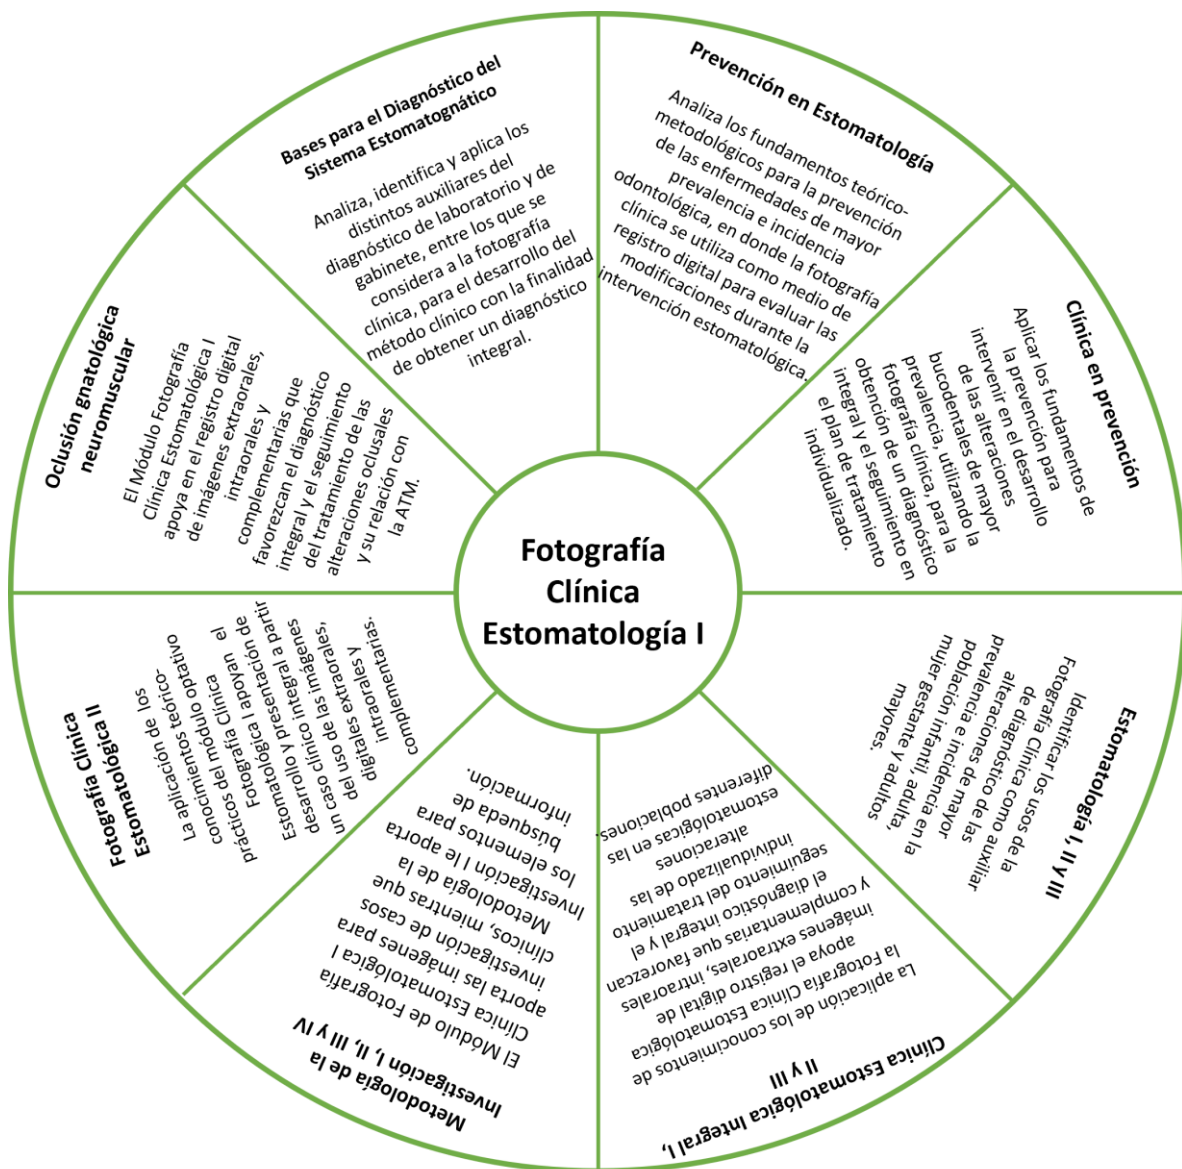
Fotografía Clínica Estomatología I

Bases para el Diagnóstico del Sistema Estomatognático

Analiza, identifica y aplica los distintos auxiliares del diagnóstico de laboratorio y de gabinete, entre los que se considera a la fotografía clínica, para el desarrollo del método clínico con la finalidad de obtener un diagnóstico integral.

Prevención en Estomatología

Analiza los fundamentos teórico-metodológicos para la prevención de las enfermedades de mayor prevalencia e incidencia odontológica, en donde la fotografía clínica se utiliza como medio de registro digital para evaluar las modificaciones durante la intervención estomatológica.

Clínica en prevención

Aplicar los fundamentos de la prevención para intervenir en el desarrollo de las alteraciones bucodentales de mayor prevalencia, utilizando la fotografía clínica, para la obtención de un diagnóstico integral y el seguimiento en el plan de tratamiento individualizado.

Estomatología I, II y III

Identificar los usos de la Fotografía Clínica como auxiliar de diagnóstico de las alteraciones de mayor prevalencia e incidencia en la población infantil, adulta, mujer gestante y adultos mayores.

Clínica Estomatológica Integral I, II y III

La aplicación de los conocimientos de la Fotografía Clínica Estomatológica apoya el registro digital de imágenes extraorales, intraorales y complementarias que favorezcan el diagnóstico integral y el seguimiento del tratamiento individualizado de las alteraciones estomatológicas en las diferentes poblaciones.

Metodología de la Investigación I, II, III y IV

El Módulo de Fotografía Clínica Estomatológica I aporta las imágenes para investigación de casos clínicos, mientras que Metodología de la Investigación I le aporta los elementos para búsqueda de información.

Fotografía Clínica Estomatológica II

La aplicación de los conocimientos teórico-prácticos del módulo optativo Fotografía Clínica Estomatológica I apoyan el desarrollo y presentación de un caso clínico a partir del uso de las imágenes digitales extraorales, intraorales y complementarias.

Oclusión gnatológica neuromuscular

El Módulo Fotografía Clínica Estomatológica I apoya en el registro digital de imágenes extraorales, intraorales y complementarias que favorezcan el diagnóstico integral y el seguimiento del tratamiento de las alteraciones oclusales y su relación con la ATM.